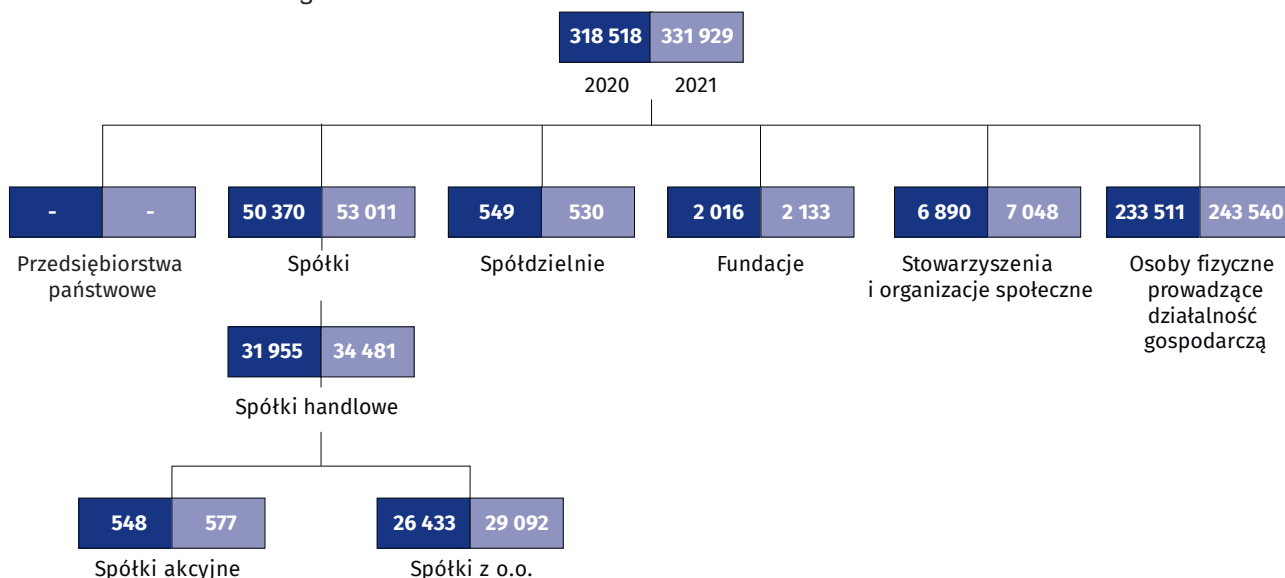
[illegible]

318 518 331 929
2020 2021

- -
Przedsiębiorstwa państwowe

50 370 53 011
Spółki

549 530
Spółdzielnie

2 016 2 133
Fundacje

6 890 7 048
Stowarzyszenia i organizacje społeczne

233 511 243 540
Osoby fizyczne prowadzące działalność gospodarczą

31 955 34 481
Spółki handlowe

548 577
Spółki akcyjne

26 433 29 092
Spółki z o.o.